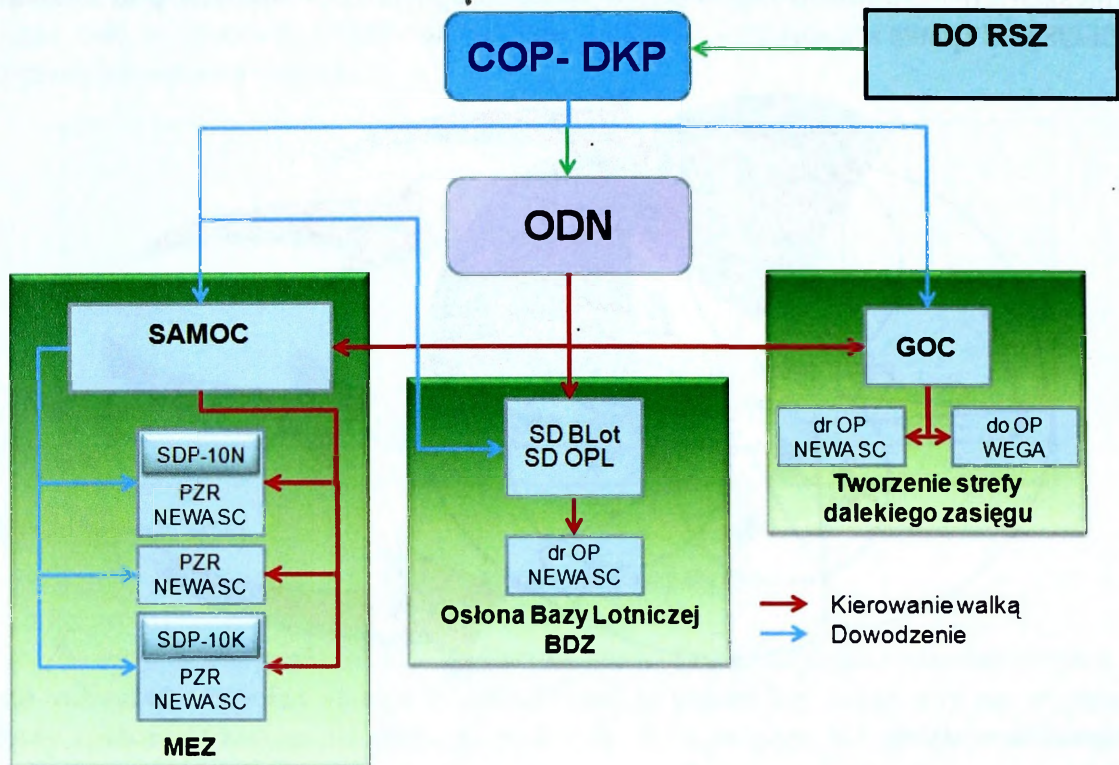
COP- DKP

DO RSZ

ODN

SAMOC

SDP-10N

PZR
NEWA SC

PZR
NEWA SC

SDP-10K

PZR
NEWA SC

MEZ

SD BLot
SD OPL

dr OP
NEWA SC

Osłona Bazy Lotniczej
BDZ

GOC

dr OP
NEWA SC

do OP
WEGA

Tworzenie strefy dalekiego zasięgu

Kierowanie walką
Dowodzenie